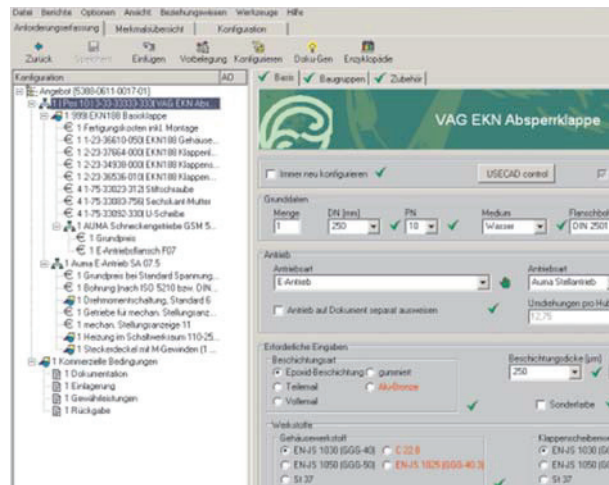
Datei Berichte Optionen Ansicht Beziehungsweisen Werkzeuge Hilfe

Anforderungserfassung Merkmalsübersicht Konfiguration

Zurück Speichern Einfügen Vorbelegung Konfigurieren Doku-Gen Enzyklopädie

Konfiguration AD

Angebot [5380-0611-0017-01]
1 Pos 10 1-3-33333-330 VAG EKN Abs...
1 9998 EKN100 Basisklappe
1 Fertigungskosten inkl. Montage
1 1-23-36610-050 EKN100 Gehäuse...
1 2-23-37664-000 EKN100 Klappen...
1 2-23-34938-000 EKN100 Klappens...
1 2-23-36536-010 EKN100 Klappen...
4 1-75-33823-312 Stiftschraube
4 1-75-33083-756 Sechskant-Mutter
4 1-75-33092-330 U-Scheibe
1 AUMA Schneckengetriebe GSM 5...
1 Grundpreis
1 E-Antriebsflansch F07
1 Auma E-Antrieb SA 07.5
1 Grundpreis bei Standard Spannung...
1 Bohrung (nach ISO 5210 bzw. DIN...
1 Drehmomentschaltung, Standard 6
1 Getriebe für mechan. Stellungsanz...
1 mechan. Stellungsanzeige 11
1 Heizung im Schaltwerksraum 110-25...
1 Steckerdeckel mit M-Gewinden (1...
1 Kommerzielle Bedingungen
1 Dokumentation
1 Einlagerung
1 Gewährleistungen
1 Rückgabe

Basis Baugruppen Zubehör

VAG EKN Absperrklappe

Immer neu konfigurieren USECAD control

Grunddaten
Menge 1
DN [mm] 250
PN 10
Medium Wasser
Flanschbohr... DIN 2501

Antrieb
Antriebsart E-Antrieb
Antriebsart Auma Stellantrieb
Umdrehungen pro Hub 12,75
Antrieb auf Dokument separat ausweisen

Erforderliche Eingaben
Beschichtungsart
Epoxid-Beschichtung gummiert
Teilemail Alu-Bronze
Vollemail
Beschichtungsdicke [µm] 250
Sonderfarbe

Werkstoffe
Gehäusewerkstoff
EN-JS 1030 (GGG-40) C 22.8
EN-JS 1050 (GGG-50) EN-JS 1025 (GGG-40.3)
St 37
Klappenscheibenw...
EN-JS 1030 (GG...
EN-JS 1050 (GG...
St 37